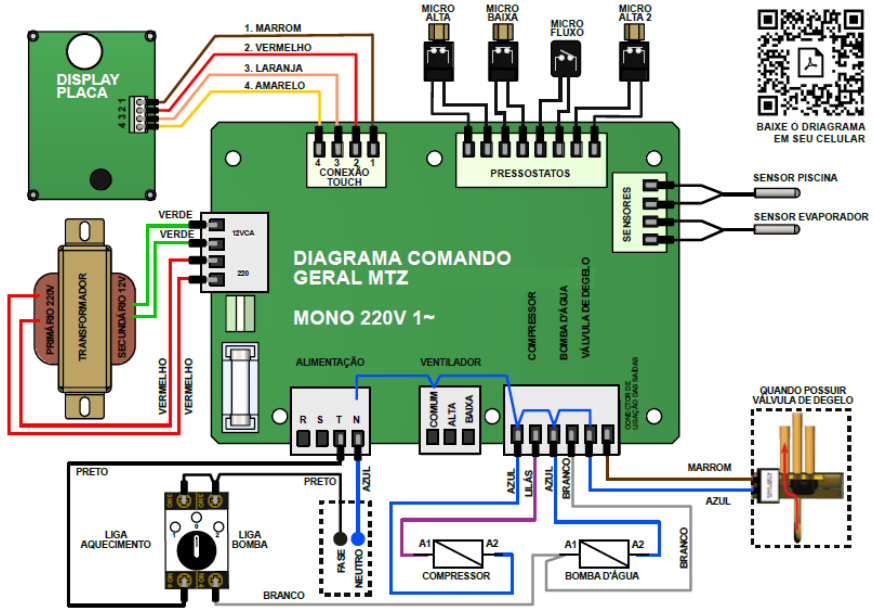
1. MARROM
2. VERMELHO
3. LARANJA
4. AMARELO

DISPLAY PLACA
4 3 2 1

MICRO ALTA
MICRO BAIXA
MICRO FLUXO
MICRO ALTA 2

BAIXE O DRIAGRAMA EM SEU CELULAR

4 3 2 1
CONEXÃO TOUCH

PRESSOSTATOS

SENSORES
SENSOR PISCINA
SENSOR EVAPORADOR

VERDE
VERDE
12VCA
220

PRIMÁRIO 220V
TRANSFORMADOR
SECUNDÁRIO 12V

VERMELHO
VERMELHO

DIAGRAMA COMANDO GERAL MTZ

MONO 220V 1~

COMPRESSOR
BOMBA D'ÁGUA
VÁLVULA DE DEGELO

ALIMENTAÇÃO
VENTILADOR
R S T N
COMUM ALTA BAIXA

CONECTOR DE LIGAÇÃO DAS SAÍDAS

QUANDO POSSUIR VÁLVULA DE DEGELO

PRETO
PRETO
AZUL
LILÁS
AZUL
BRANCO
MARROM
AZUL

LIGA AQUECIMENTO
LIGA BOMBA

FASE
NEUTRO

A1 A2
COMPRESSOR
A1 A2
BOMBA D'ÁGUA

BRANCO
BRANCO